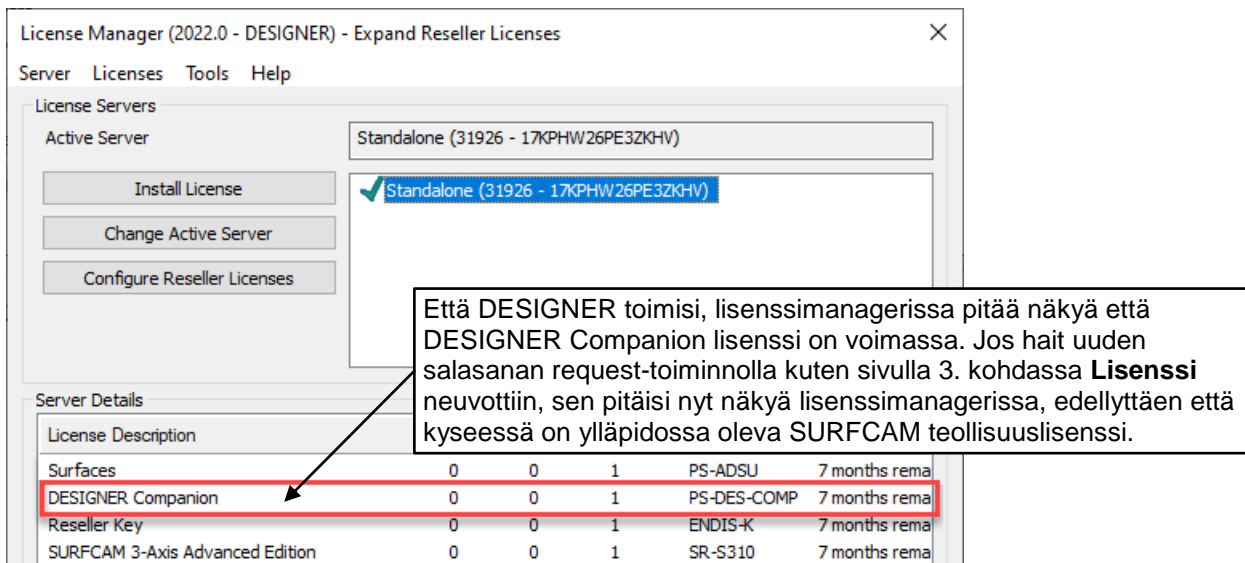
License Manager (2022.0 - DESIGNER) - Expand Reseller Licenses

Server Licenses Tools Help

License Servers

Active Server

Standalone (31926 - 17KPHW26PE3ZKHV)

Install License

Change Active Server

Configure Reseller Licenses

Standalone (31926 - 17KPHW26PE3ZKHV)

Että DESIGNER toimisi, lisenssimanagerissa pitää näkyä että DESIGNER Companion lisenssi on voimassa. Jos hait uuden salasanan request-toiminnolla kuten sivulla 3. kohdassa **Lisenssi** neuvottiin, sen pitäisi nyt näkyä lisenssimanagerissa, edellyttäen että kyseessä on ylläpidossa oleva SURFCAM teollisuuslisenssi.

Server Details

| License Description | | | | | |
|---|---|---|---|---|---|
| Surfaces | 0 | 0 | 1 | PS-ADSU | 7 months rema |
| DESIGNER Companion | 0 | 0 | 1 | PS-DES-COMP | 7 months rema |
| Reseller Key | 0 | 0 | 1 | ENDIS-K | 7 months rema |
| SURFCAM 3-Axis Advanced Edition | 0 | 0 | 1 | SR-S310 | 7 months rema |